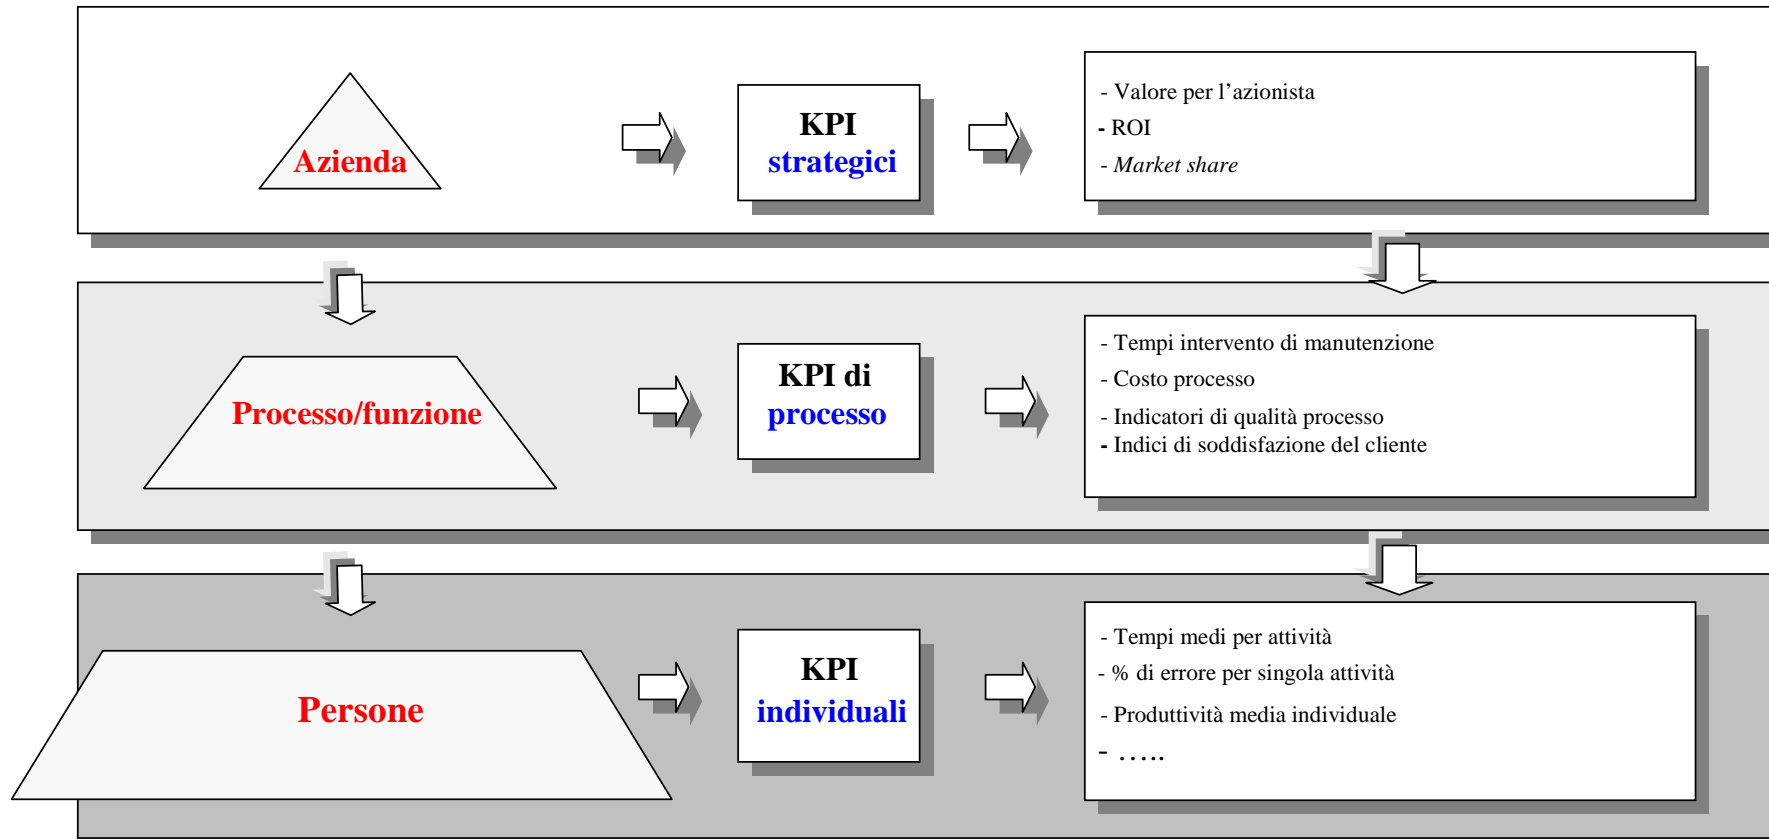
Azienda

KPI strategici

- Valore per l'azionista
- ROI
- Market share

Processo/funzione

KPI di processo

- Tempi intervento di manutenzione
- Costo processo
- Indicatori di qualità processo
- Indici di soddisfazione del cliente

Persone

KPI individuali

- Tempi medi per attività
- % di errore per singola attività
- Produttività media individuale
- …..